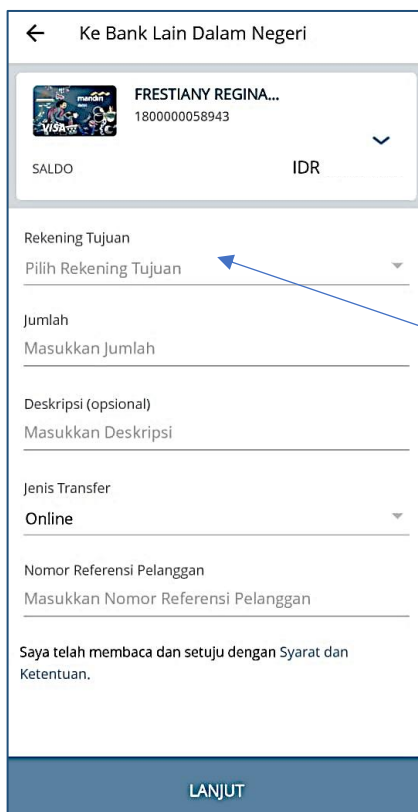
← Ke Bank Lain Dalam Negeri

mandiri VISA

FRESTIANY REGINA...
1800000058943

SALDO IDR

Rekening Tujuan
Pilih Rekening Tujuan

Jumlah
Masukkan Jumlah

Deskripsi (opsional)
Masukkan Deskripsi

Jenis Transfer
Online

Nomor Referensi Pelanggan
Masukkan Nomor Referensi Pelanggan

Saya telah membaca dan setuju dengan Syarat dan Ketentuan.

LANJUT